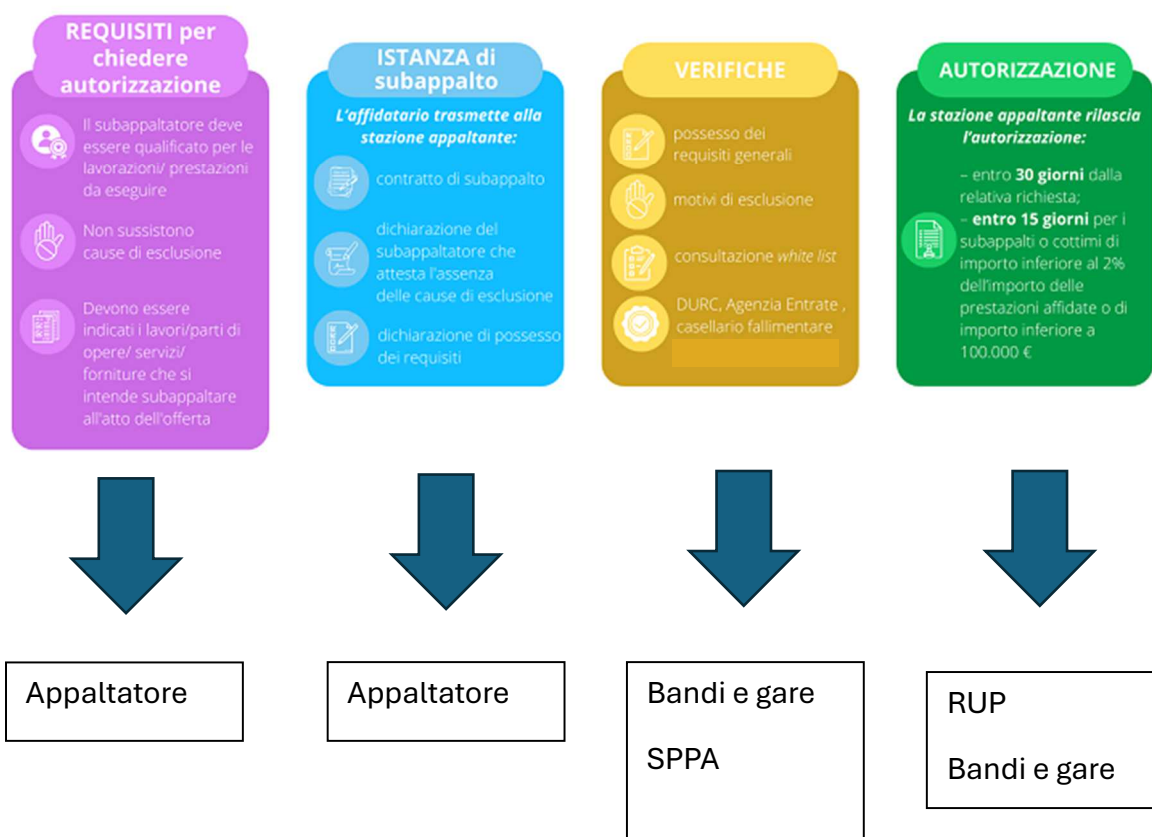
REQUISITI per chiedere autorizzazione

Il subappaltatore deve essere qualificato per le lavorazioni/ prestazioni da eseguire

Non sussistono cause di esclusione

Devono essere indicati i lavori/parti di opere/ servizi/ forniture che si intende subappaltare all'atto dell'offerta

ISTANZA di subappalto

L'affidatario trasmette alla stazione appaltante:

contratto di subappalto

dichiarazione del subappaltatore che attesta l'assenza delle cause di esclusione

dichiarazione di possesso dei requisiti

VERIFICHE

possesso dei requisiti generali

motivi di esclusione

consultazione white list

DURC, Agenzia Entrate , casellario fallimentare

AUTORIZZAZIONE

La stazione appaltante rilascia l'autorizzazione:

– entro 30 giorni dalla relativa richiesta;
– entro 15 giorni per i subappalti o cottimi di importo inferiore al 2% dell'importo delle prestazioni affidate o di importo inferiore a 100.000 €

Appaltatore

Appaltatore

Bandi e gare

SPPA

RUP

Bandi e gare